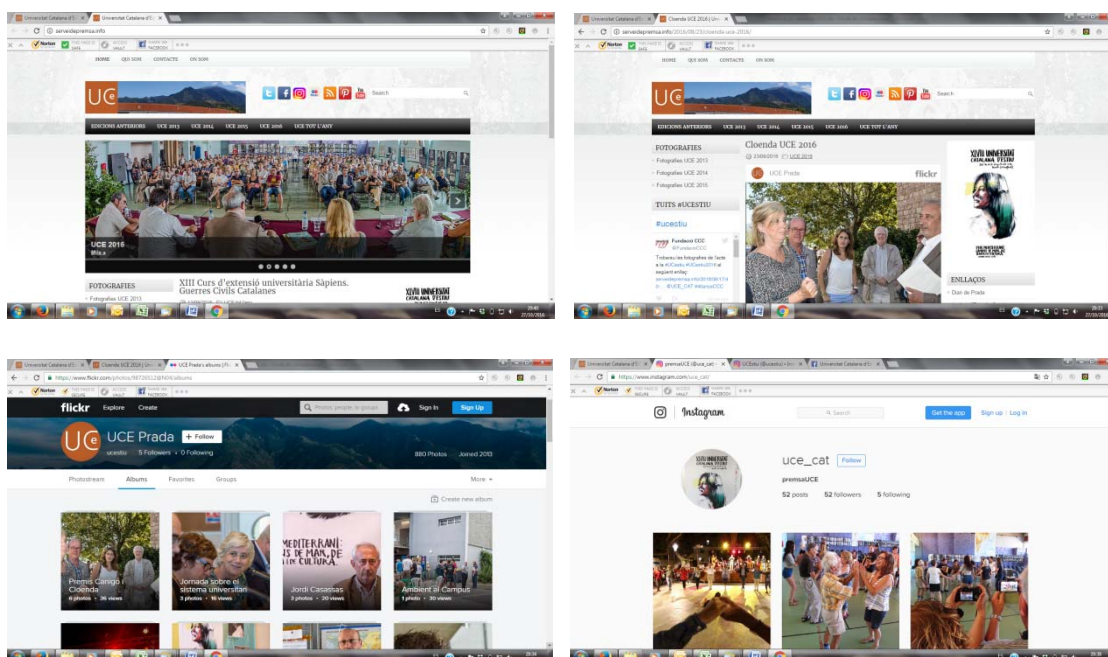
Universitat Catalana d'Es × Universitat Catalana d'Es ×

serveidepremsa.info

Norton

HOME QUI SOM CONTACTE ON SOM

UCE

Search

EDICIONS ANTERIORS UCE 2013 UCE 2014 UCE 2015 UCE 2016 UCE TOT L'ANY

UCE 2016

FOTOGRAFIES

Fotografies UCE 2013

XIII Curs d'extensió universitària Sàpiens. Guerres Civils Catalanes

XLVIII UNIVERSITAT CATALANA D'ESTIU

Universitat Catalana d'Es × Cloenda UCE 2016 | Uni ×

serveidepremsa.info/2016/08/23/cloenda-uce-2016/

HOME QUI SOM CONTACTE ON SOM

UCE

Search

EDICIONS ANTERIORS UCE 2013 UCE 2014 UCE 2015 UCE 2016 UCE TOT L'ANY

FOTOGRAFIES

Fotografies UCE 2013

Fotografies UCE 2014

Fotografies UCE 2015

Cloenda UCE 2016

23/08/2016 UCE 2016

UCE Prada

flickr

TUITS #UCESTIU

#ucestiu

Fundació CCC @FundacioCCC

Trobareu les fotografies de l'acte a la #UCEstiu #UCEstiu2016 al següent enllaç: serveidepremsa.info/2016/08/17/4 ... #UCE_CAT #allianceCCC

XLVIII UNIVERSITAT CATALANA D'ESTIU

ENLLAÇOS

Diari de Prada

Universitat Catalana d'Es × Cloenda UCE 2016 | Uni × UCE Prada's albums | Fli ×

https://www.flickr.com/photos/98725512@N06/albums

flickr Explore Create

Photos, people, or groups

Sign In Sign Up

UCE Prada + Follow

ucestiu 5 Followers • 0 Following

880 Photos Joined 2013

Photostream Albums Favorites Groups More

Create new album

Premis Canigó i Cloenda 6 photos • 36 views

Jornada sobre el sistema universitari 3 photos • 16 views

MEDITERRANI: IS DE MAR, DE LA CULTURA.

Jordi Casassas 3 photos • 20 views

Ambient al Campus 1 photo • 30 views

Universitat Catalana d'Es × premsaUCE (@uce_cat) × UCEstiu (@ucestiu) • Ins × Universitat Catalana d'Es ×

https://www.instagram.com/uce_cat/

Instagram

Search

Get the app Sign up Log in

uce_cat Follow

premsaUCE

52 posts 52 followers 5 following